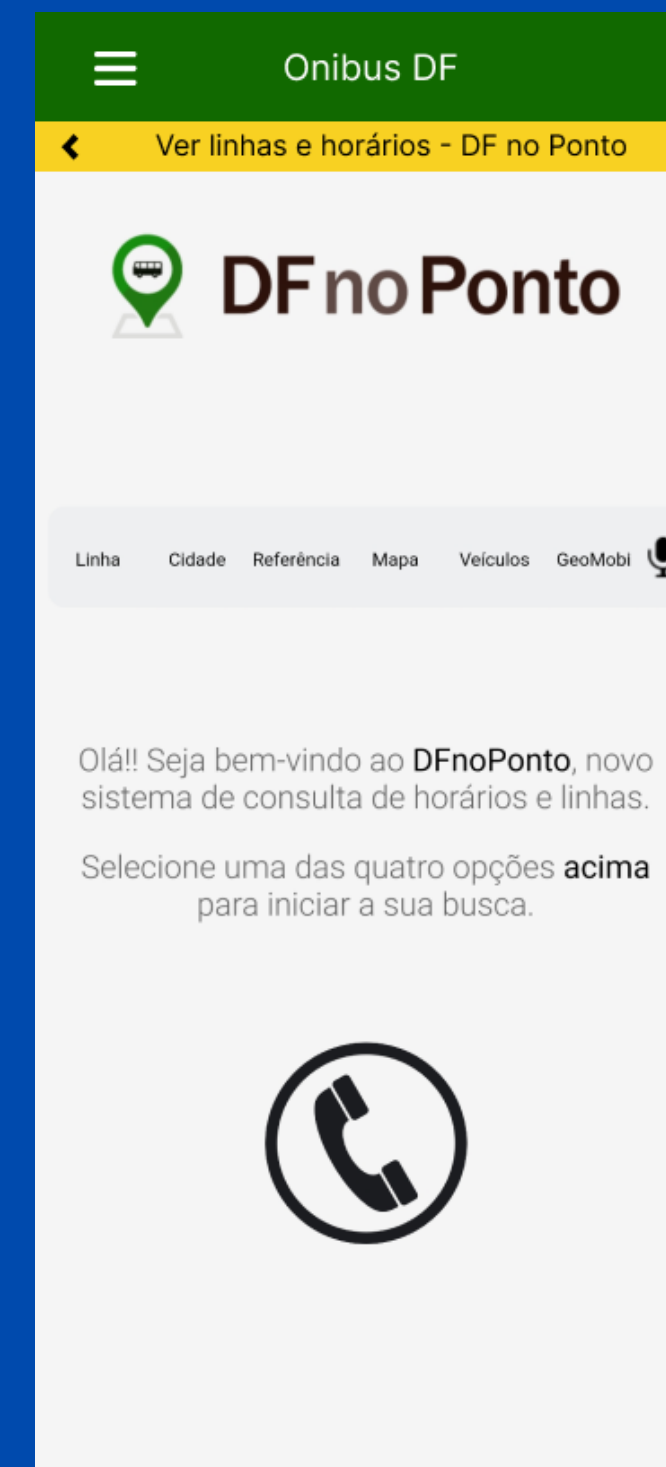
Onibus DF

Ver linhas e horários - DF no Ponto

DF no Ponto

Linha Cidade Referência Mapa Veículos GeoMobi

Olá!! Seja bem-vindo ao DFnoPonto, novo sistema de consulta de horários e linhas.

Selecione uma das quatro opções acima para iniciar a sua busca.